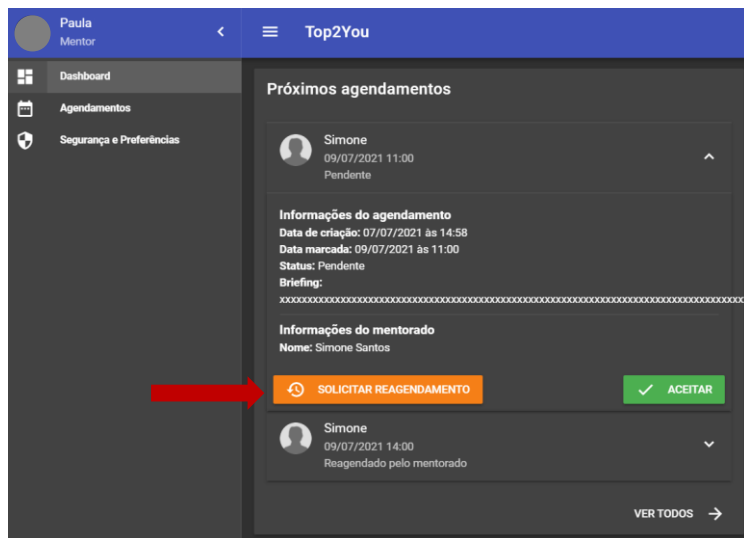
Paula
Mentor

Dashboard
Agendamentos
Segurança e Preferências

Top2You

Próximos agendamentos

Simone
09/07/2021 11:00
Pendente

Informações do agendamento
Data de criação: 07/07/2021 às 14:58
Data marcada: 09/07/2021 às 11:00
Status: Pendente
Briefing:
xxxxxxxxxxxxxxxxxxxxxxxxxxxxxxxxxxxxxxxxxxxxxxxxxxxxxxxxxxxxxxxxxxxxxxxxxxxxxxxx

Informações do mentorado
Nome: Simone Santos

SOLICITAR REAGENDAMENTO
ACEITAR

Simone
09/07/2021 14:00
Reagendado pelo mentorado

VER TODOS